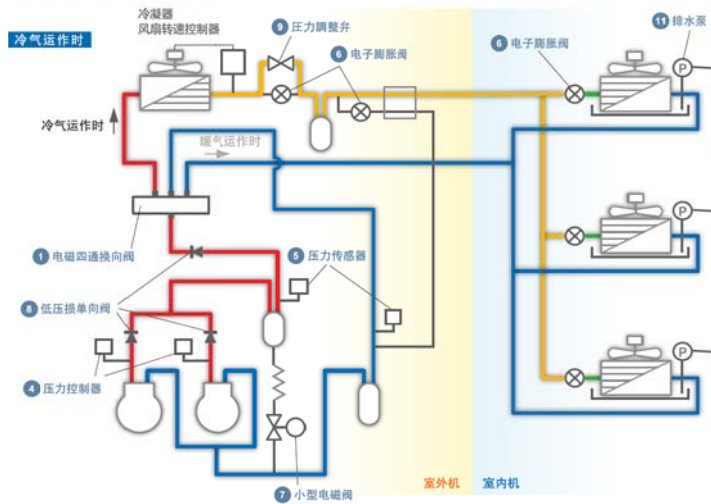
冷气运作时

冷凝器
风扇转速控制器

9 压力調整弁

6 电子膨胀阀

6 电子膨胀阀

11 排水泵

P

冷气运作时

暖气运作时

P

1 电磁四通换向阀

5 压力传感器

8 低压损单向阀

P

4 压力控制器

7 小型电磁阀

室外机

室内机